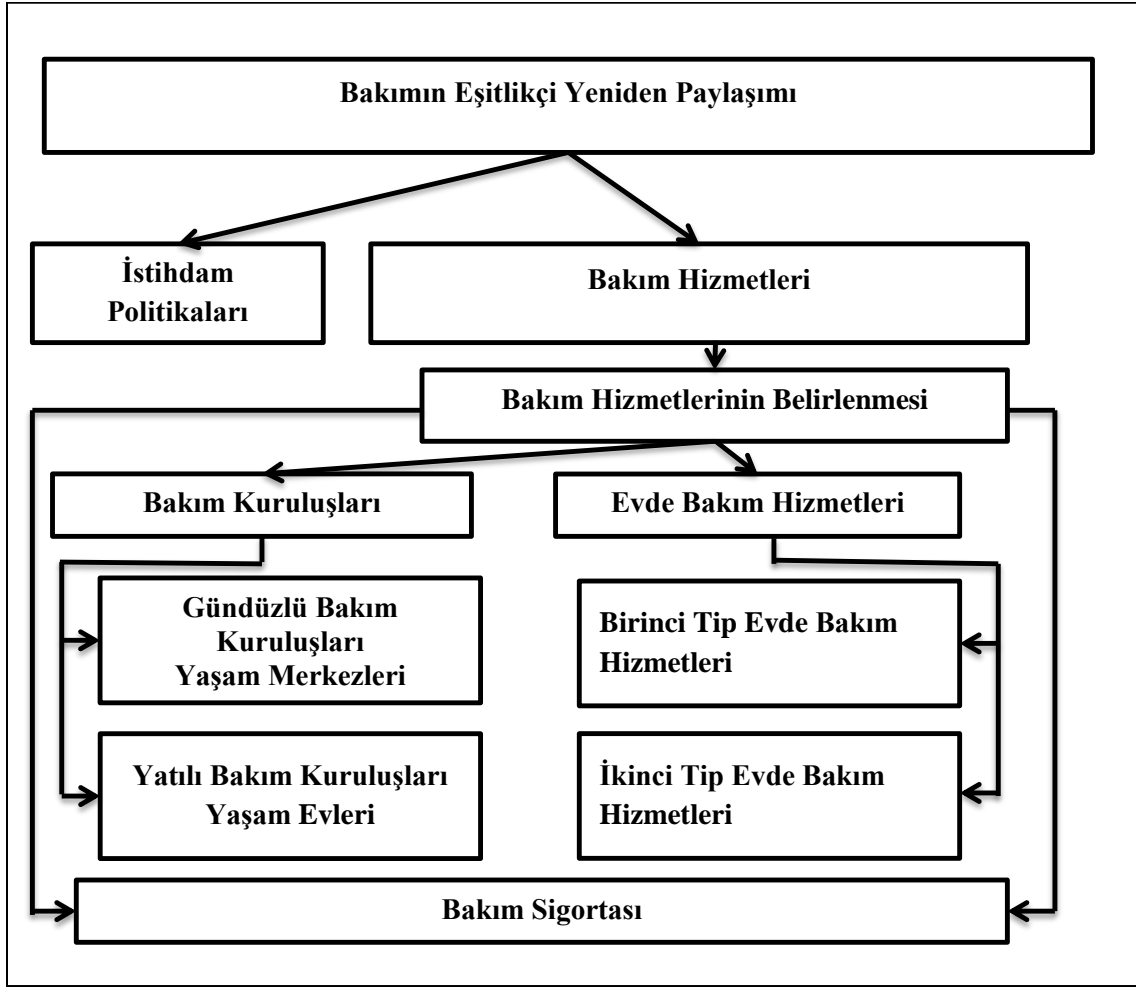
Bakımın Eşitlikçi Yeniden Paylaşımı

İstihdam Politikaları

Bakım Hizmetleri

Bakım Hizmetlerinin Belirlenmesi

Bakım Kuruluşları

Evde Bakım Hizmetleri

Gündüzlü Bakım Kuruluşları Yaşam Merkezleri

Yatılı Bakım Kuruluşları Yaşam Evleri

Birinci Tip Evde Bakım Hizmetleri

İkinci Tip Evde Bakım Hizmetleri

Bakım Sigortası